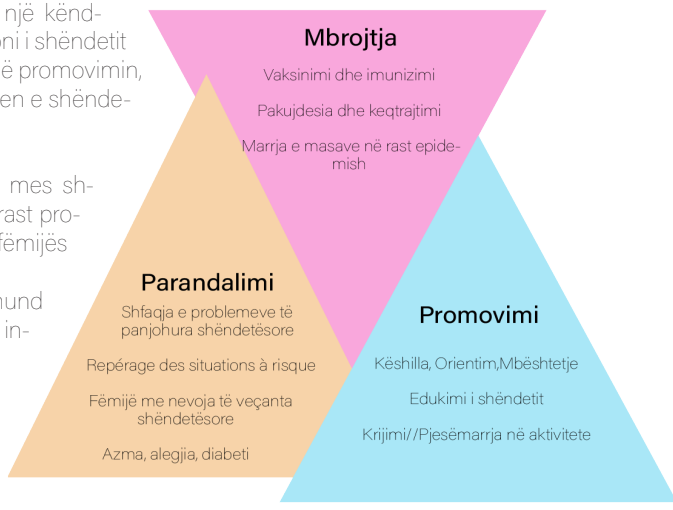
një kënd-
oni i shëndetit
ë promovimin,
en e shënde-

mes sh-
rast pro-
fëmijës

mund
in-

Mbrojtja

Vaksinimi dhe imunizimi

Pakujdesia dhe keqtrajtimi

Marrja e masave në rast epidemish

Parandalimi

Shfaqja e problemeve të panjohura shëndetësore

Repérage des situations à risque

Fëmijë me nevoja të veçanta shëndetësore

Azma, alegjia, diabeti

Promovimi

Këshilla, Orientim,Mbështetje

Edukimi i shëndetit

Krijimi//Pjesëmarrja në aktivitete